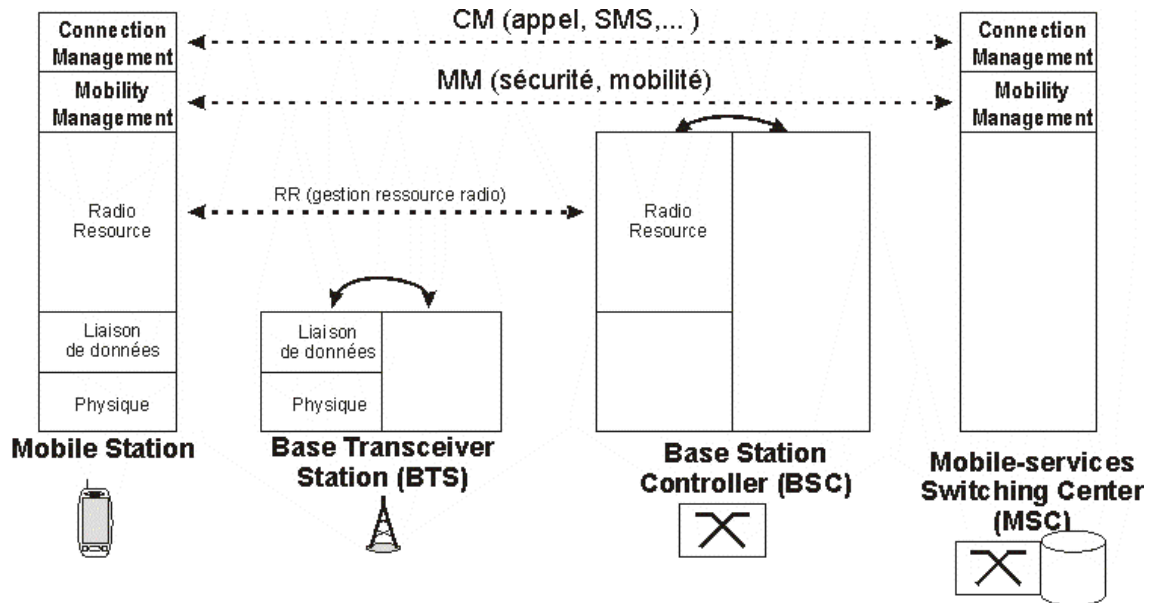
Connection Management

Mobility Management

Radio Resource

Liaison de données

Physique

Mobile Station

CM (appel, SMS,... )

MM (sécurité, mobilité)

RR (gestion ressource radio)

Liaison de données

Physique

Base Transceiver Station (BTS)

Radio Resource

Base Station Controller (BSC)

Connection Management

Mobility Management

Mobile-services Switching Center (MSC)